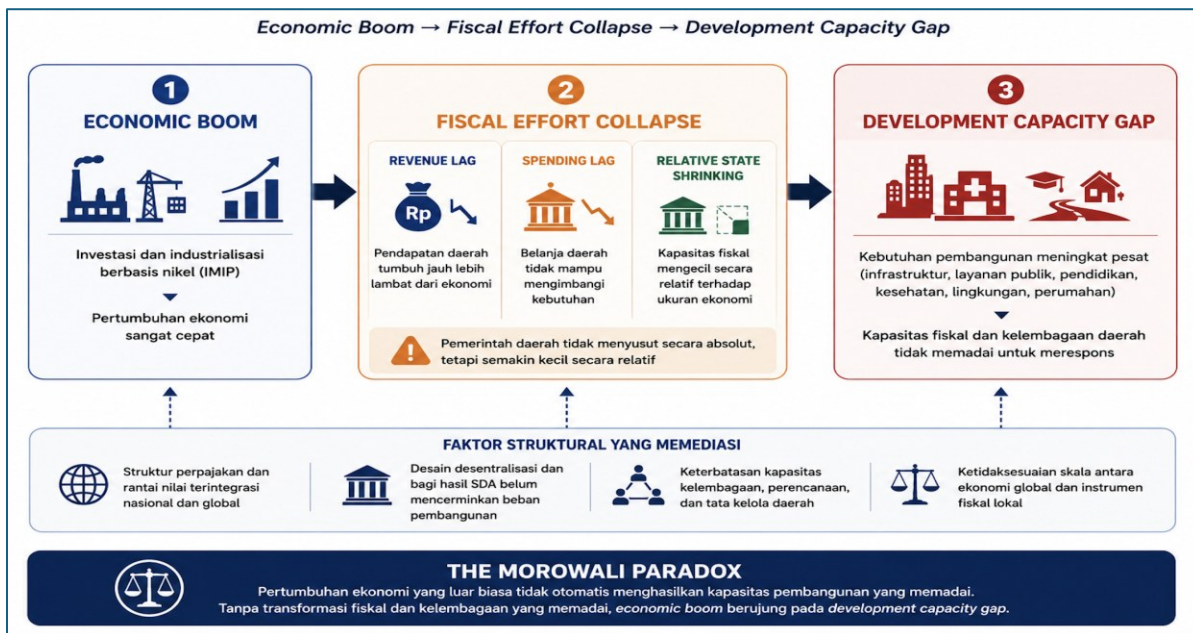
Economic Boom → Fiscal Effort Collapse → Development Capacity Gap

1
ECONOMIC BOOM

Investasi dan industrialisasi berbasis nikel (IMIP)

Pertumbuhan ekonomi sangat cepat

2
FISCAL EFFORT COLLAPSE

REVENUE LAG

Rp

Pendapatan daerah tumbuh jauh lebih lambat dari ekonomi

SPENDING LAG

Belanja daerah tidak mampu mengimbangi kebutuhan

RELATIVE STATE SHRINKING

Kapasitas fiskal mengecil secara relatif terhadap ukuran ekonomi

Pemerintah daerah tidak menyusut secara absolut, tetapi semakin kecil secara relatif

3
DEVELOPMENT CAPACITY GAP

Kebutuhan pembangunan meningkat pesat (infrastruktur, layanan publik, pendidikan, kesehatan, lingkungan, perumahan)

Kapasitas fiskal dan kelembagaan daerah tidak memadai untuk merespons

FAKTOR STRUKTURAL YANG MEMEDIASI

Struktur perpajakan dan rantai nilai terintegrasi nasional dan global

Desain desentralisasi dan bagi hasil SDA belum mencerminkan beban pembangunan

Keterbatasan kapasitas kelembagaan, perencanaan, dan tata kelola daerah

Ketidaksesuaian skala antara ekonomi global dan instrumen fiskal lokal

THE MOROWALI PARADOX

Pertumbuhan ekonomi yang luar biasa tidak otomatis menghasilkan kapasitas pembangunan yang memadai. Tanpa transformasi fiskal dan kelembagaan yang memadai, economic boom berujung pada development capacity gap.